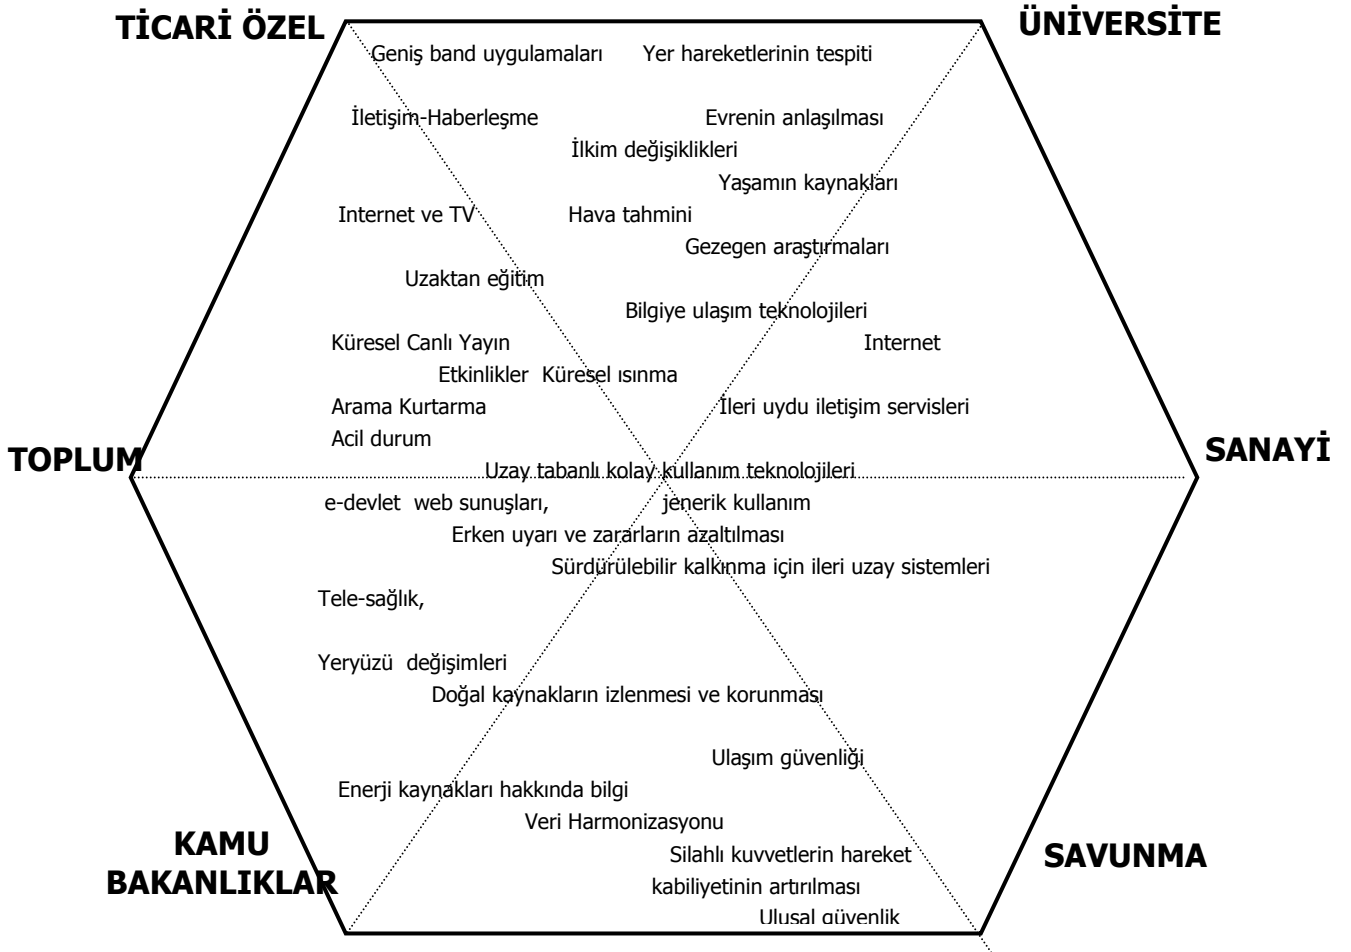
TİCARİ ÖZEL

ÜNİVERSİTE

Geniş band uygulamaları

Yer hareketlerinin tespiti

İletişim-Haberleşme

Evrenin anlaşılması

İlkim değişiklikleri

Yaşamın kaynakları

Internet ve TV

Hava tahmini

Gezegen araştırmaları

Uzaktan eğitim

Bilgiye ulaşım teknolojileri

Küresel Canlı Yayın

Internet

Etkinlikler

Küresel ısınma

Arama Kurtarma

İleri uydu iletişim servisleri

Acil durum

TOPLUM

SANAYİ

Uzay tabanlı kolay kullanım teknolojileri

e-devlet web sunuşları,

jenerik kullanım

Erken uyarı ve zararların azaltılması

Sürdürülebilir kalkınma için ileri uzay sistemleri

Tele-sağlık,

Yeryüzü değişimleri

Doğal kaynakların izlenmesi ve korunması

Ulaşım güvenliği

Enerji kaynakları hakkında bilgi

Veri Harmonizasyonu

KAMU BAKANLIKLAR

Silahlı kuvvetlerin hareket kabiliyetinin artırılması

SAVUNMA

Ulusal güvenlik